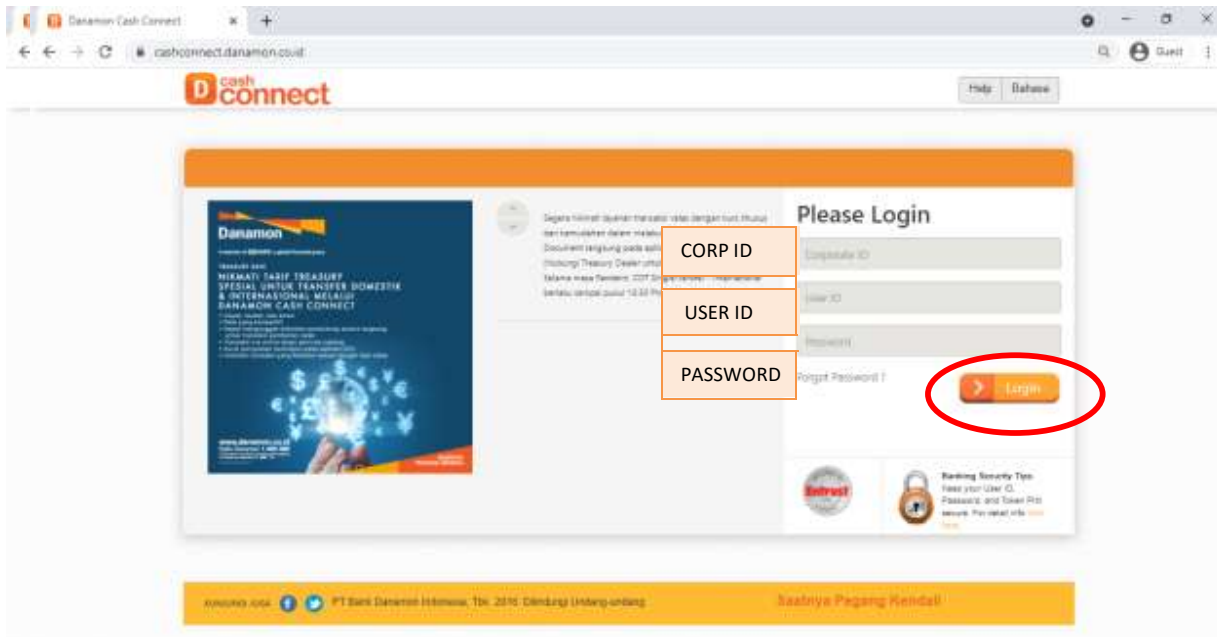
Danamon Cash Connect

cashconnect.danamon.co.id

Guest

D cash connect

Help Bahasa

Danamon

NIKMATI TARIF TREASURY SPESIAL UNTUK TRANSFER DOMESTIK & INTERNASIONAL MELALUI DANAMON CASH CONNECT

www.danamon.co.id

Segera nikmati layanan transaksi valas dengan kurs khusus dan kemudahan dalam melaku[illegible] Document langsung pada apli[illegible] Hubungi Treasury Dealer untuk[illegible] Selama masa Pandemi, COT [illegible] berlaku sampai pukul 12.00 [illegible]

Please Login

CORP ID

Corporate ID

USER ID

User ID

PASSWORD

Password

Forgot Password ?

Login

Entrust

Banking Security Tips: Keep your User ID, Password, and Token PIN secure. For detail info click here.

KUNJUNGI JUGA PT Bank Danamon Indonesia, Tbk. 2016. Dilindungi Undang-undang

Saatnya Pegang Kendali